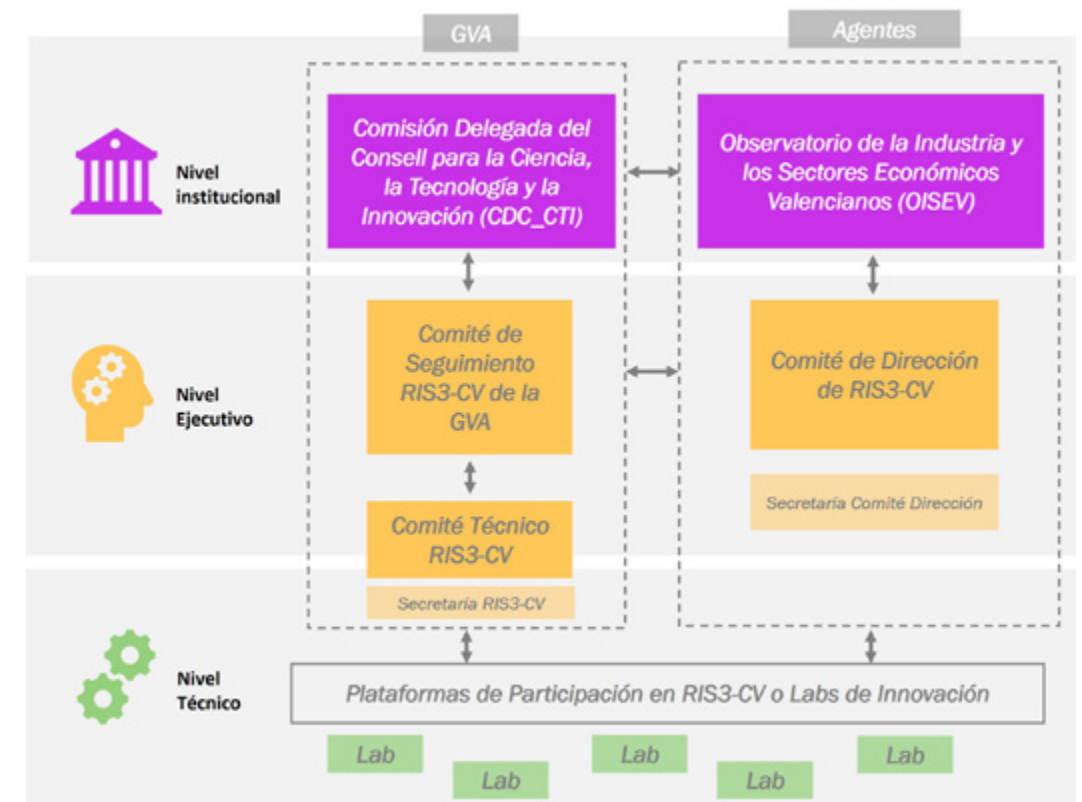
GVA

Agentes

Nivel institucional

Comisión Delegada del Consell para la Ciencia, la Tecnología y la Innovación (CDC_CTI)

Observatorio de la Industria y los Sectores Económicos Valencianos (OISEV)

Nivel Ejecutivo

Comité de Seguimiento RIS3-CV de la GVA

Comité de Dirección de RIS3-CV

Secretaría Comité Dirección

Comité Técnico RIS3-CV

Secretaría RIS3-CV

Nivel Técnico

Plataformas de Participación en RIS3-CV o Labs de Innovación

Lab

Lab

Lab

Lab

Lab